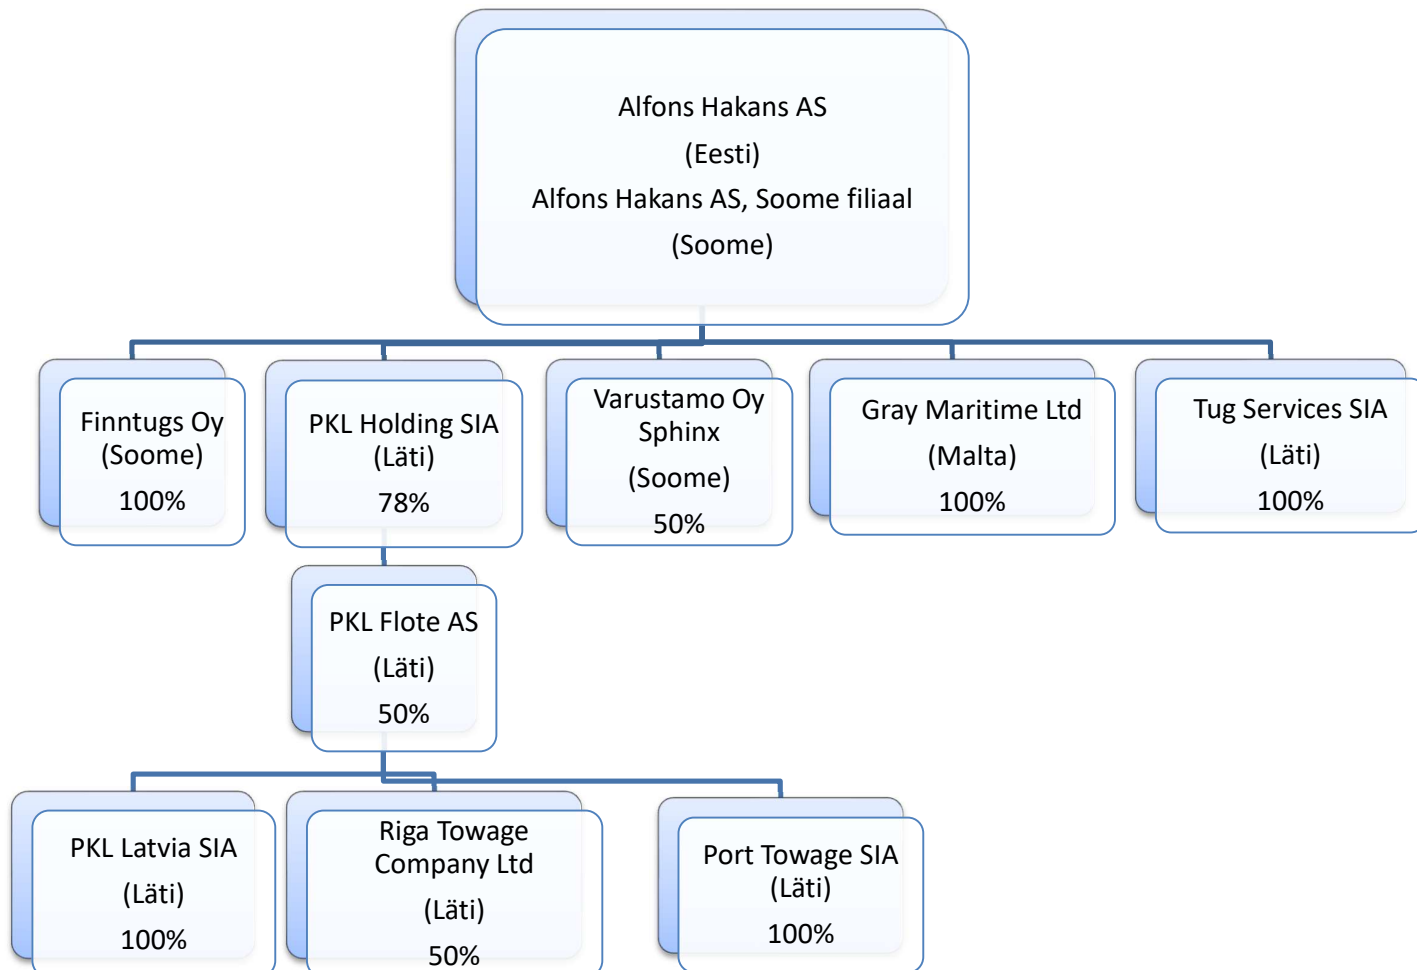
Alfons Hakans AS
(Eesti)
Alfons Hakans AS, Soome filiaal
(Soome)

Finntugs Oy
(Soome)
100%

PKL Holding SIA
(Läti)
78%

Varustamo Oy Sphinx
(Soome)
50%

Gray Maritime Ltd
(Malta)
100%

Tug Services SIA
(Läti)
100%

PKL Flote AS
(Läti)
50%

PKL Latvia SIA
(Läti)
100%

Riga Towage Company Ltd
(Läti)
50%

Port Towage SIA
(Läti)
100%